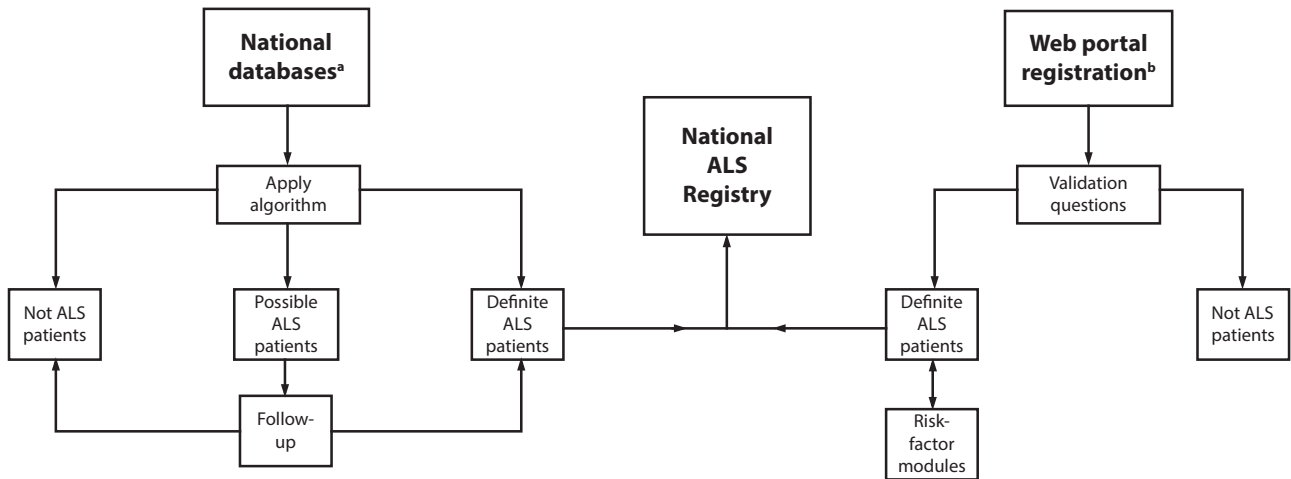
National databases$^{a}$

Apply algorithm

Not ALS patients

Possible ALS patients

Definite ALS patients

Follow-up

National ALS Registry

Web portal registration$^{b}$

Validation questions

Definite ALS patients

Not ALS patients

Risk-factor modules